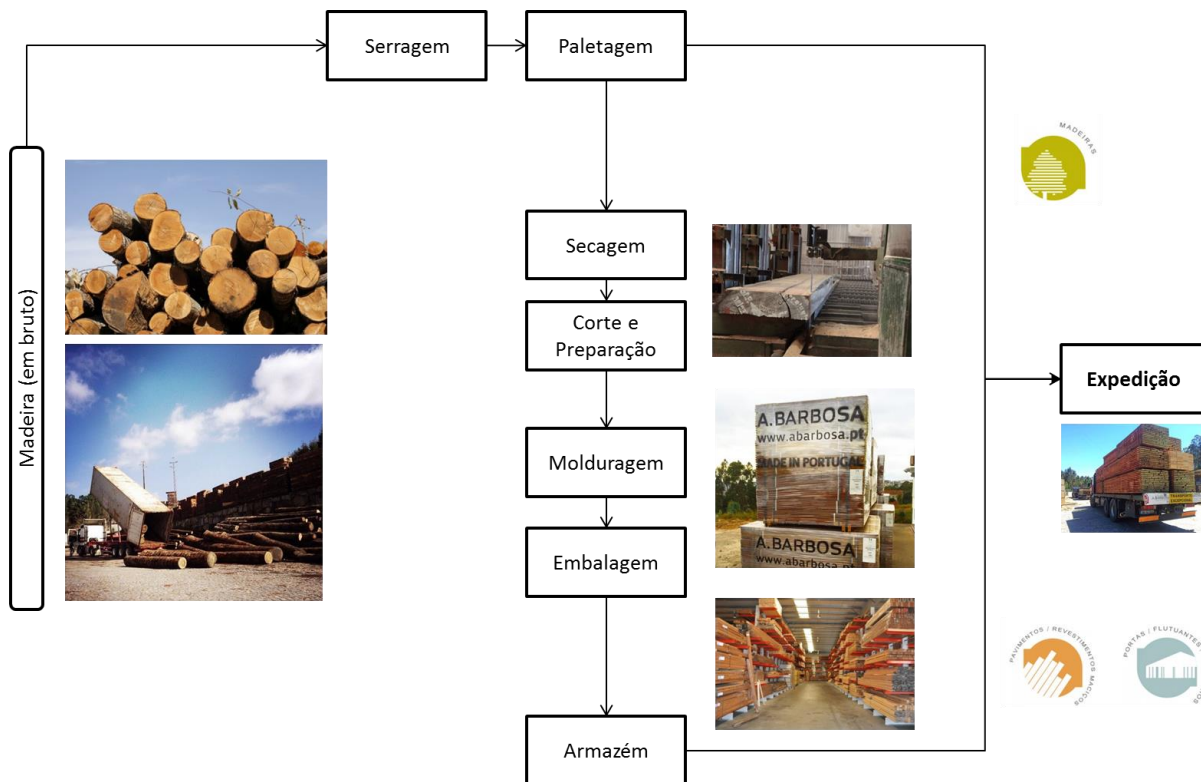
Madeira (em bruto)

Serragem

Paletagem

Secagem

Corte e Preparação

Molduragem

Embalagem

Armazém

Expedição

MADEIRAS

A.BARBOSA
www.abarbosa.pt
MADE IN PORTUGAL
A.BARBOSA
www.abarbosa.pt

PAVIMENTOS / REVESTIMENTOS MACIÇOS

PORTAS / FLUTUANTES